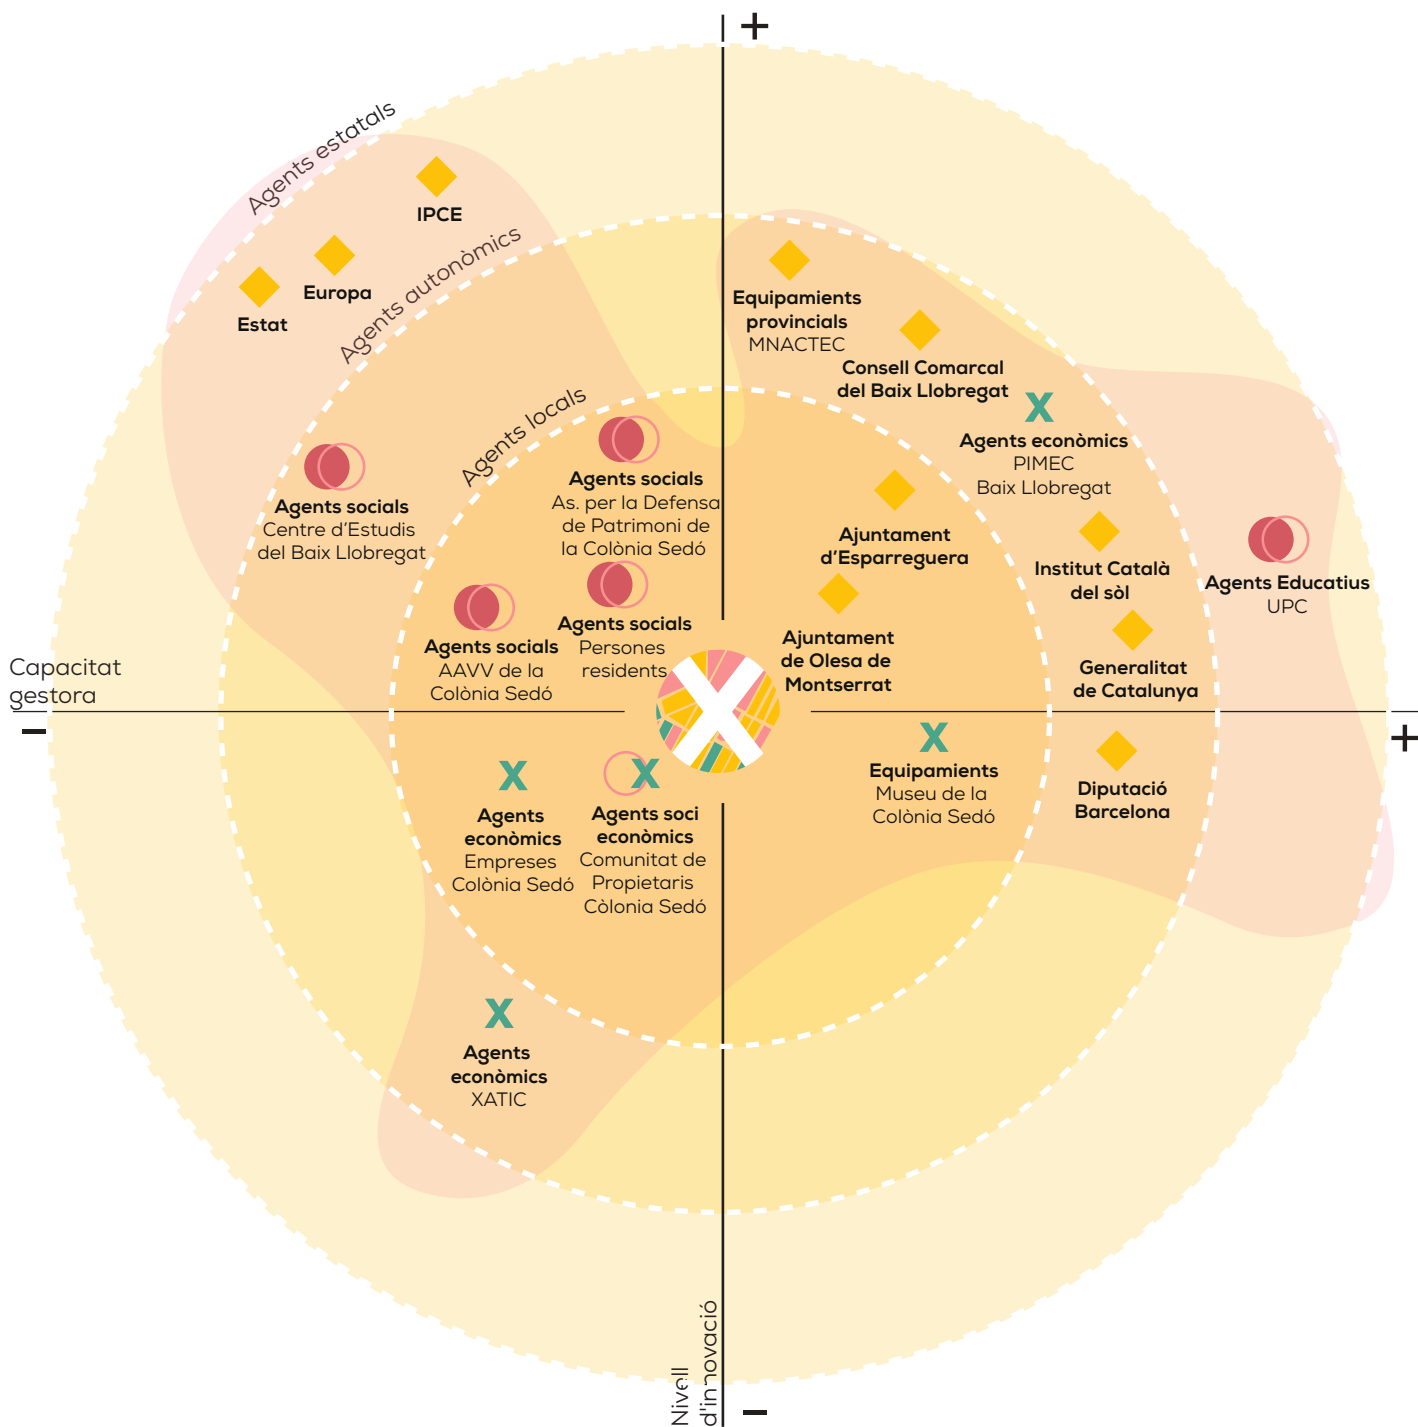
+

Agents estatals

IPCE

Europa

Estat

Agents autonòmics

Equipamients provincials
MNACTEC

Consell Comarcal del Baix Llobregat

Agents locals

Agents econòmics
PIMEC
Baix Llobregat

Agents socials
Centre d'Estudis del Baix Llobregat

Agents socials
As. per la Defensa de Patrimoni de la Colònia Sedó

Ajuntament d'Esparreguera

Institut Català del sòl

Agents Educatius
UPC

Agents socials
AAVV de la Colònia Sedó

Agents socials
Persones residents

Ajuntament de Olesa de Montserrat

Generalitat de Catalunya

Capacitat gestora

−

+

Equipaments
Museu de la Colònia Sedó

Diputació Barcelona

Agents econòmics
Empreses Colònia Sedó

Agents soci econòmics
Comunitat de Propietaris Colònia Sedó

Agents econòmics
XATIC

Nivell d'innovació

−